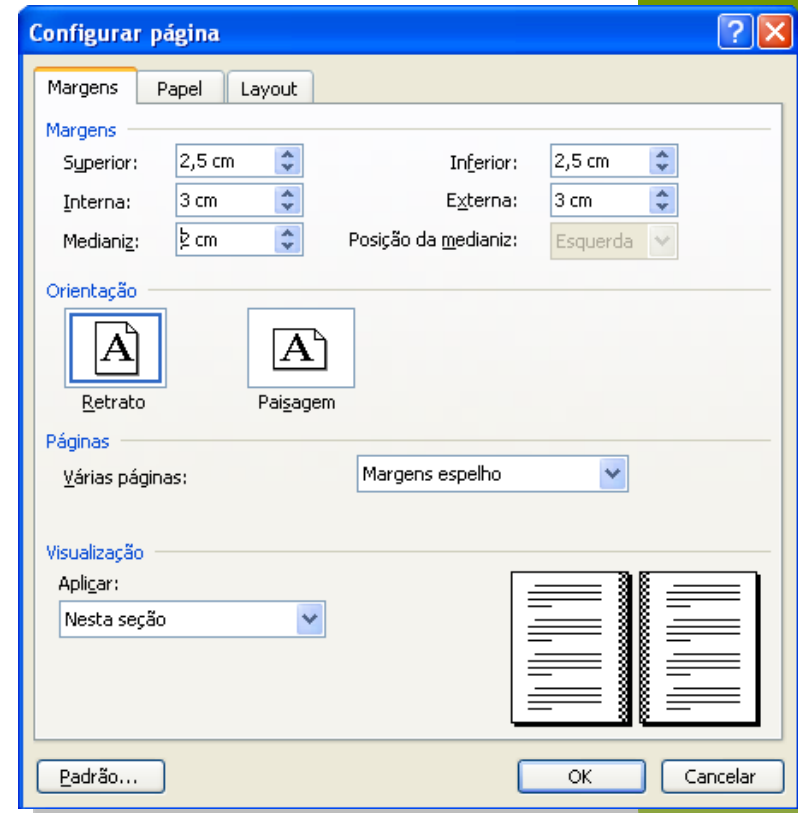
Configurar página

Margens | Papel | Layout

Margens

Superior: 2,5 cm
Inferior: 2,5 cm
Interna: 3 cm
Externa: 3 cm
Medianiz: 2 cm
Posição da medianiz: Esquerda

Orientação

A
Retrato

A
Paisagem

Páginas

Várias páginas: Margens espelho

Visualização

Aplicar:
Nesta seção

Padrão... OK Cancelar